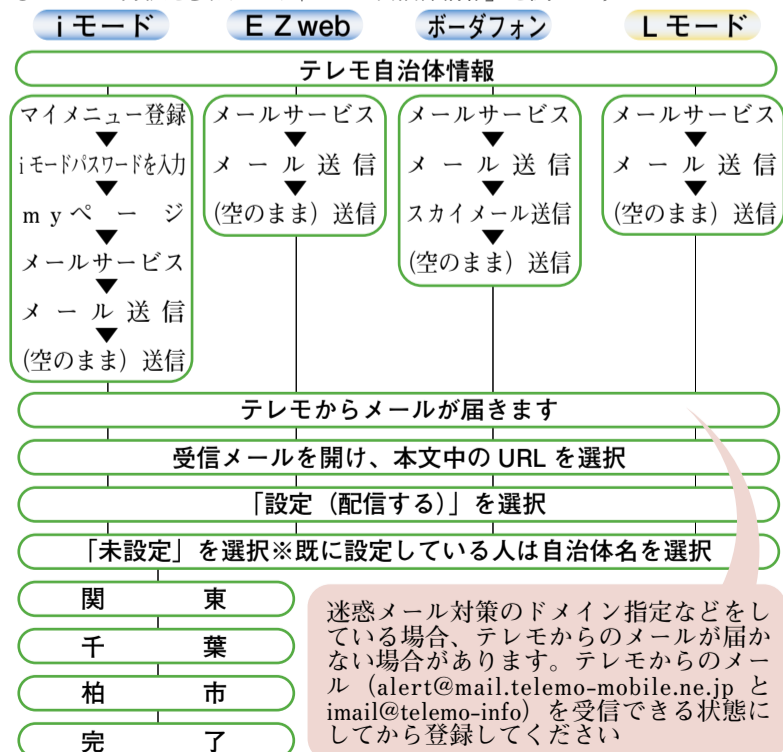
iモード　EZweb　ボーダフォン　Lモード

テレモ自治体情報

マイメニュー登録
iモードパスワードを入力
myページ
メールサービス
メール送信
(空のまま) 送信

メールサービス
メール送信
(空のまま) 送信

メールサービス
メール送信
スカイメール送信
(空のまま) 送信

メールサービス
メール送信
(空のまま) 送信

テレモからメールが届きます

受信メールを開け、本文中のURLを選択

「設定 (配信する)」を選択

「未設定」を選択※既に設定している人は自治体名を選択

関東

千葉

柏市

完了

迷惑メール対策のドメイン指定などをしている場合、テレモからのメールが届かない場合があります。テレモからのメール (alert@mail.telemo-mobile.ne.jp と imail@telemo-info) を受信できる状態にしてから登録してください